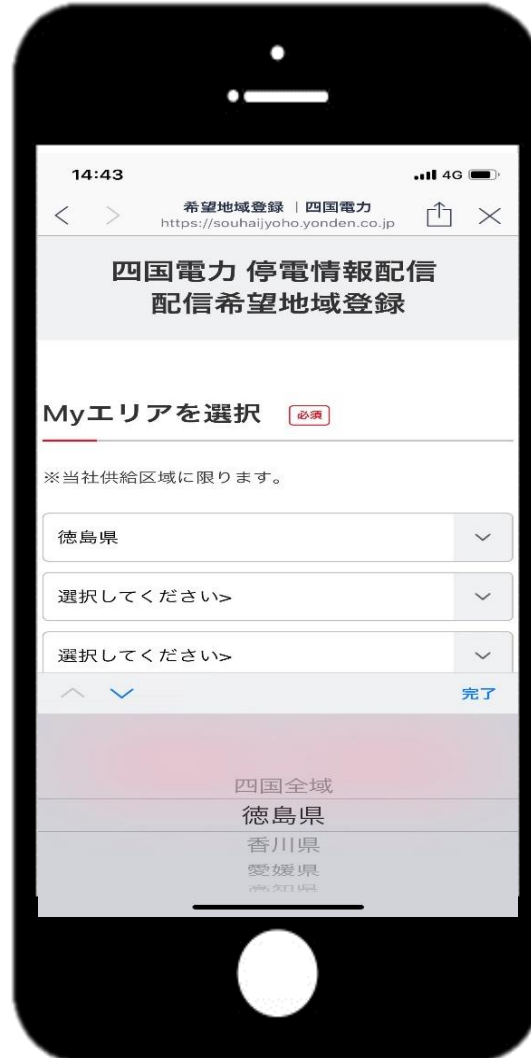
14:43

4G

希望地域登録 | 四国電力
https://souhaijyoho.yonden.co.jp

四国電力 停電情報配信
配信希望地域登録

Myエリアを選択 必須

※当社供給区域に限ります。

徳島県

選択してください>

選択してください>

完了

四国全域
徳島県
香川県
愛媛県
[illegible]